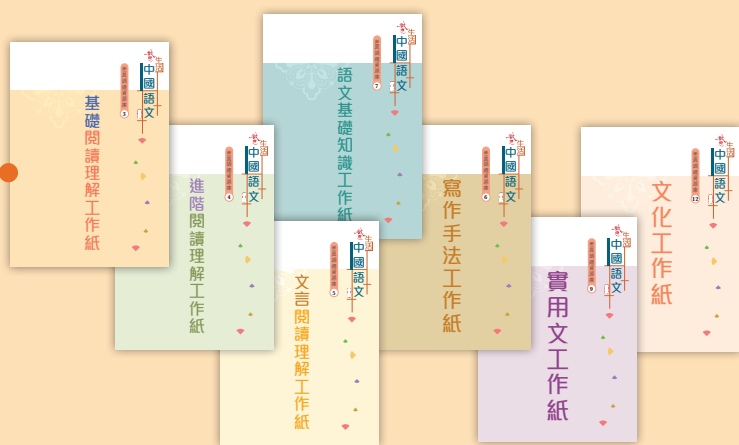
基礎閱讀理解工作紙
3
生活中國語文

語文基礎知識工作紙
7
生活中國語文

進階閱讀理解工作紙
4
生活中國語文

文言閱讀理解工作紙
5
生活中國語文

寫作手法工作紙
6
生活中國語文

實用文工作紙
9
生活中國語文

文化工作紙
12
生活中國語文